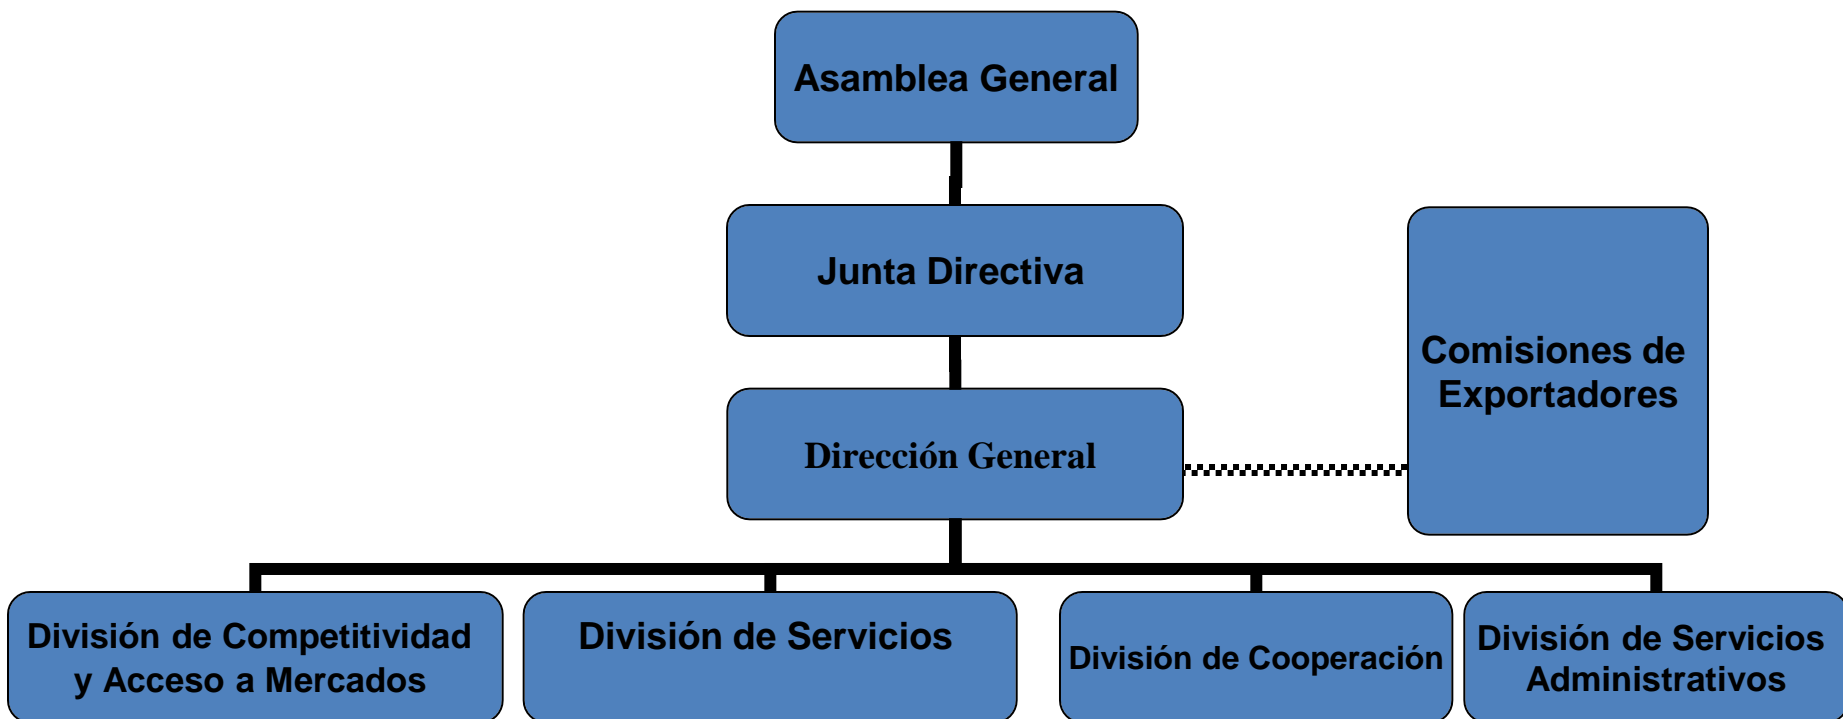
Asamblea General

Junta Directiva

Comisiones de Exportadores

Dirección General

División de Competitividad y Acceso a Mercados

División de Servicios

División de Cooperación

División de Servicios Administrativos